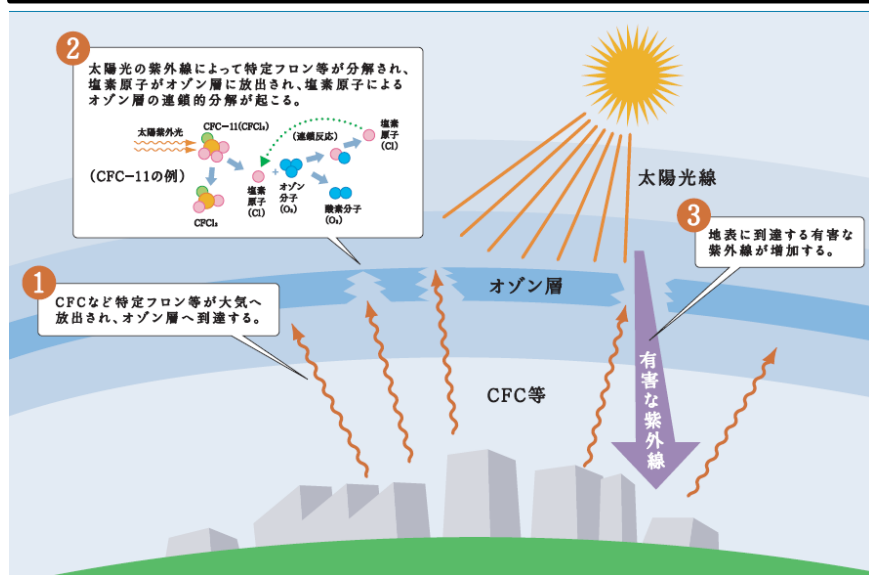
2

太陽光の紫外線によって特定フロン等が分解され、塩素原子がオゾン層に放出され、塩素原子によるオゾン層の連鎖的分解が起こる。

太陽紫外光

CFC−11($CFCl_3$)

(連鎖反応)

塩素原子(Cl)

(CFC−11の例)

塩素原子(Cl)

オゾン分子($O_3$)

$CFCl_2$

酸素分子($O_2$)

太陽光線

3

地表に到達する有害な紫外線が増加する。

オゾン層

1

CFCなど特定フロン等が大気へ放出され、オゾン層へ到達する。

有害な紫外線

CFC等